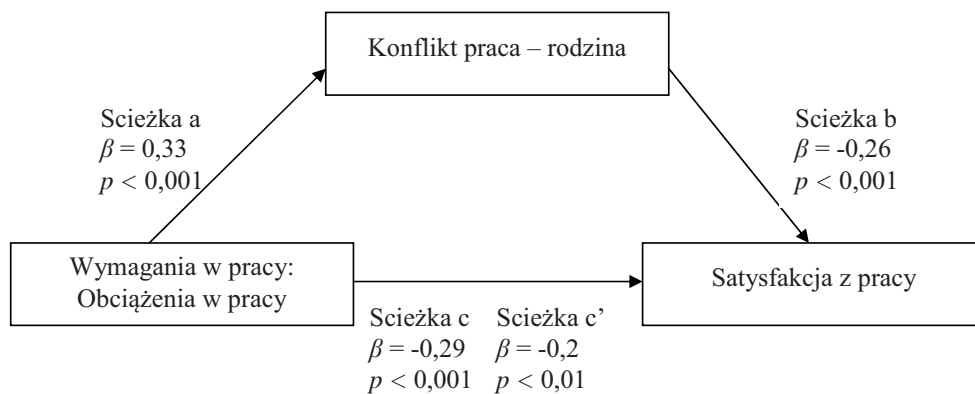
Konflikt praca – rodzina

Scieżka a
$\beta = 0{,}33$
$p < 0{,}001$

Scieżka b
$\beta = -0{,}26$
$p < 0{,}001$

Wymagania w pracy:
Obciążenia w pracy

Satysfakcja z pracy

Scieżka c
$\beta = -0{,}29$
$p < 0{,}001$

Scieżka c'
$\beta = -0{,}2$
$p < 0{,}01$